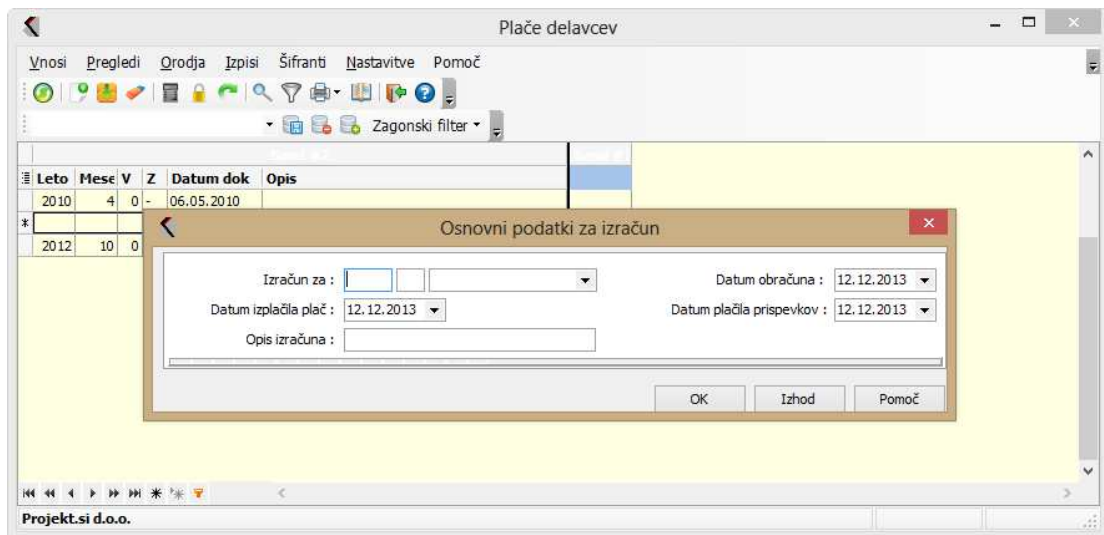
Plače delavcev

Vnosi Pregledi Orodja Izpisi Šifranti Nastavitve Pomoč

Zagonski filter

| Leto | Mese | V | Z | Datum dok | Opis |
|---|---|---|---|---|---|
| 2010 | 4 | 0 | - | 06.05.2010 | |
| * | | | | | |
| 2012 | 10 | 0 | | | |

Osnovni podatki za izračun

Izračun za :

Datum obračuna : 12.12.2013

Datum izplačila plač : 12.12.2013

Datum plačila prispevkov : 12.12.2013

Opis izračuna :

OK Izhod Pomoč

Projekt.si d.o.o.